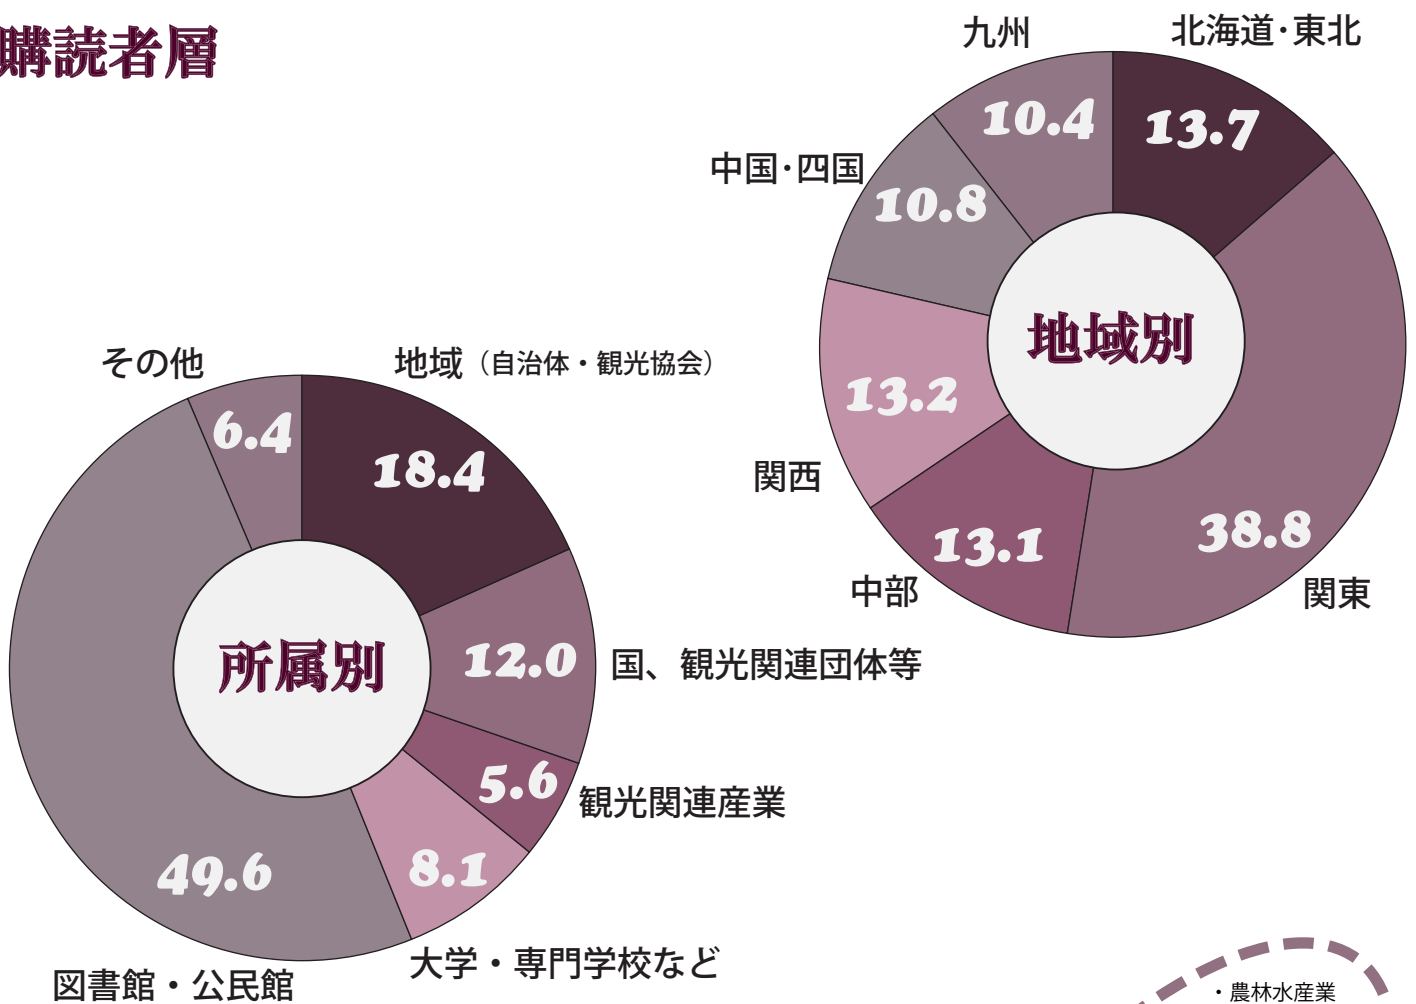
購読者層

九州
北海道・東北
10.4
13.7
中国・四国
10.8
地域別
13.2
関西
13.1
38.8
中部
関東

その他
地域（自治体・観光協会）
6.4
18.4
所属別
12.0
国、観光関連団体等
5.6
観光関連産業
49.6
8.1
大学・専門学校など
図書館・公民館

・農林水産業